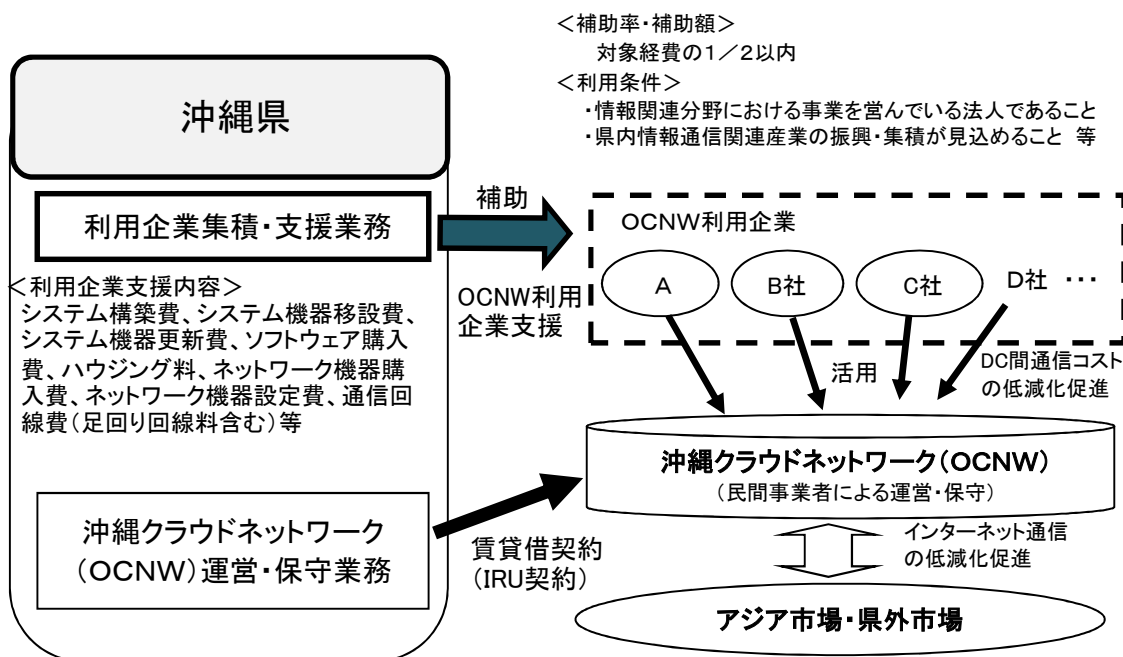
<補助率・補助額>
対象経費の1/2以内
<利用条件>
・情報関連分野における事業を営んでいる法人であること
・県内情報通信関連産業の振興・集積が見込めること 等

沖縄県

利用企業集積・支援業務

<利用企業支援内容>
システム構築費、システム機器移設費、システム機器更新費、ソフトウェア購入費、ハウジング料、ネットワーク機器購入費、ネットワーク機器設定費、通信回線費(足回り回線料含む)等

補助

OCNW利用企業支援

OCNW利用企業

A

B社

C社

D社 ・・・

活用

DC間通信コストの低減化促進

沖縄クラウドネットワーク(OCNW)
(民間事業者による運営・保守)

沖縄クラウドネットワーク(OCNW)運営・保守業務

賃貸借契約
(IRU契約)

インターネット通信の低減化促進

アジア市場・県外市場